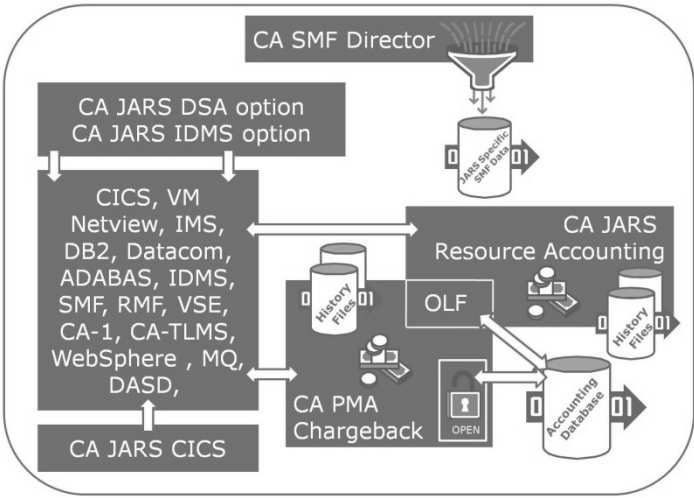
CA SMF Director

JARS Specific SMF Data

CA JARS DSA option
CA JARS IDMS option

CICS, VM
Netview, IMS,
DB2, Datacom,
ADABAS, IDMS,
SMF, RMF, VSE,
CA-1, CA-TLMS,
WebSphere , MQ,
DASD,

CA JARS CICS

CA JARS
Resource Accounting

History Files

OLF

History Files

CA PMA
Chargeback

OPEN

Accounting Database